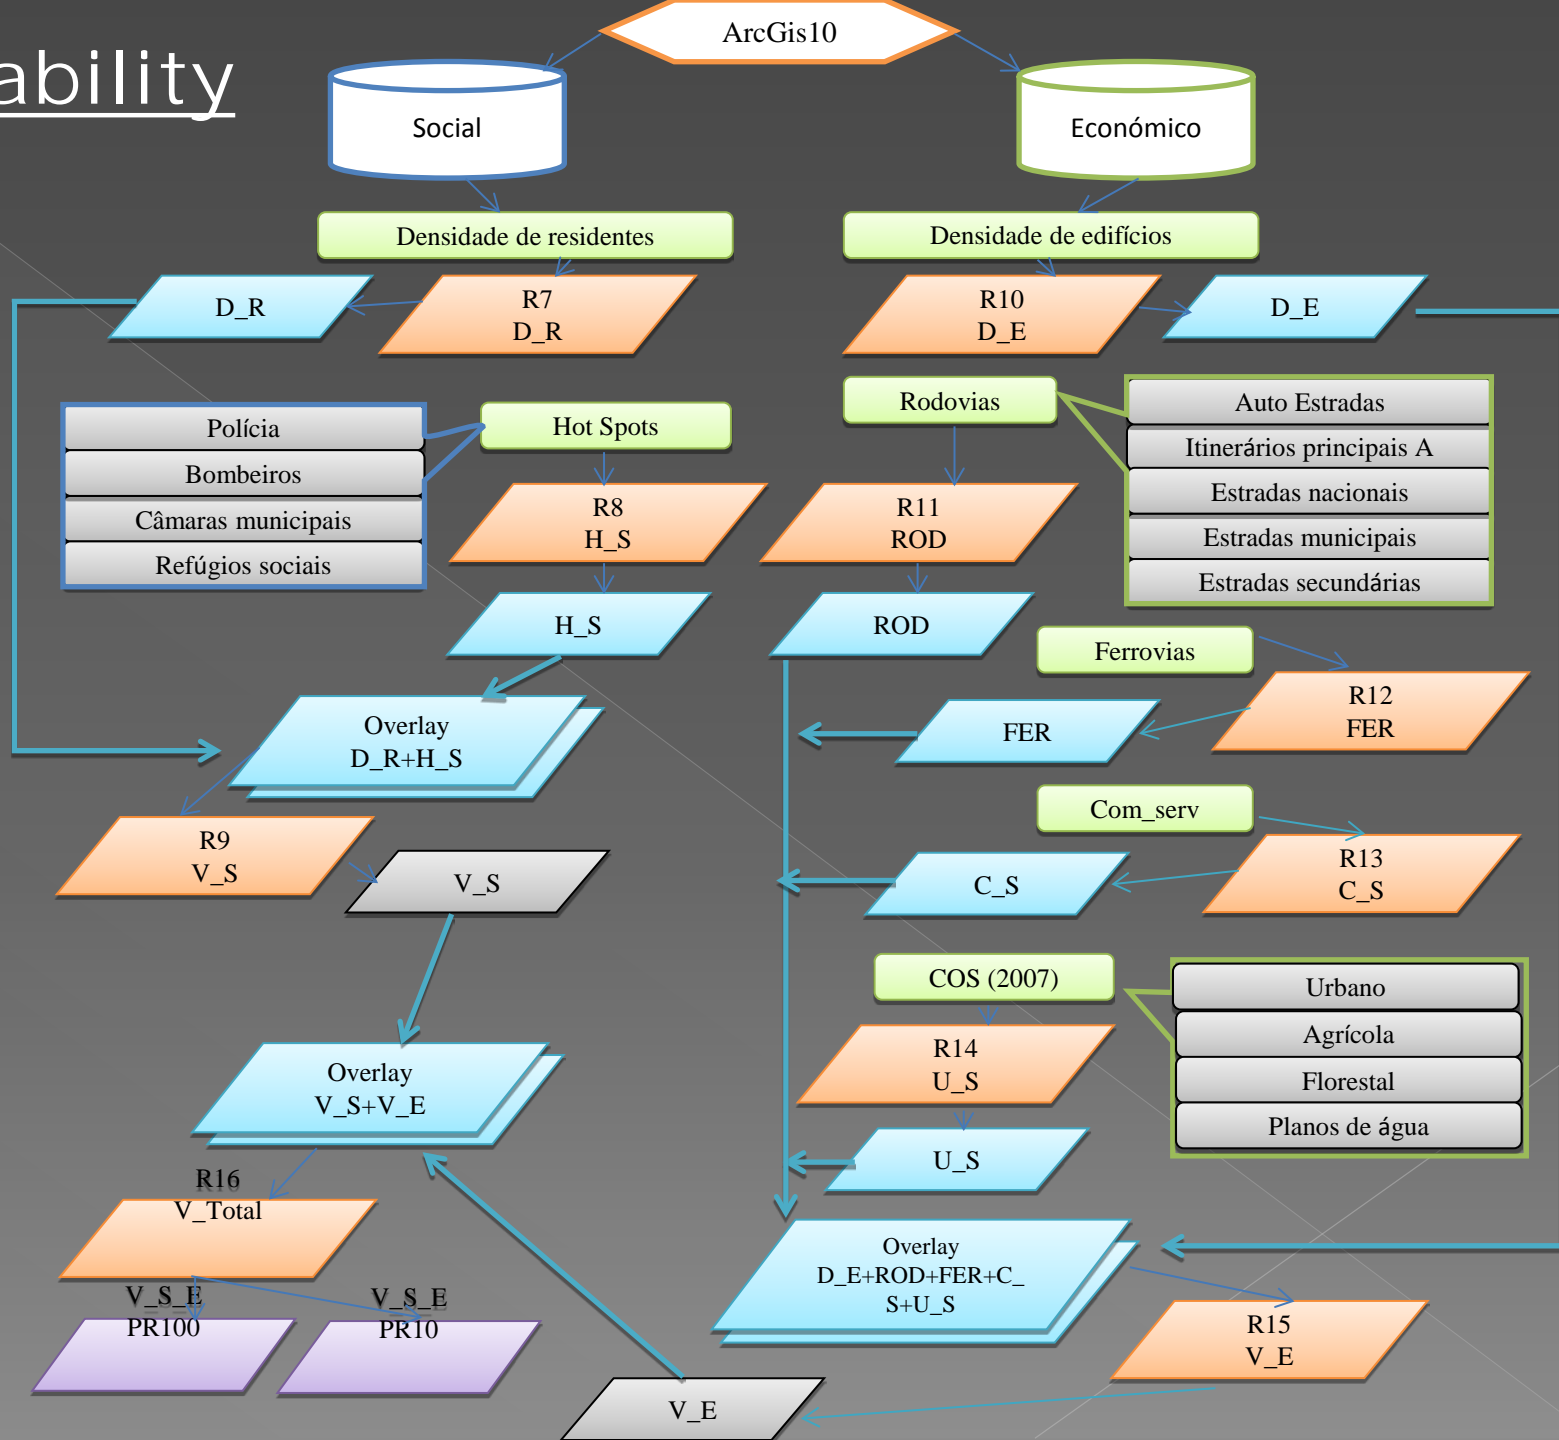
ability

ArcGis10

Social

Económico

Densidade de residentes

Densidade de edifícios

D_R

R7
D_R

R10
D_E

D_E

Polícia
Bombeiros
Câmaras municipais
Refúgios sociais

Hot Spots

R8
H_S

H_S

Rodovias

Auto Estradas
Itinerários principais A
Estradas nacionais
Estradas municipais
Estradas secundárias

R11
ROD

ROD

Ferrovias

R12
FER

FER

Overlay
D_R+H_S

R9
V_S

V_S

Com_serv

R13
C_S

C_S

COS (2007)

Urbano
Agrícola
Florestal
Planos de água

R14
U_S

U_S

Overlay
V_S+V_E

R16
V_Total

V_S_E
PR100

V_S_E
PR10

Overlay
D_E+ROD+FER+C_S+U_S

R15
V_E

V_E